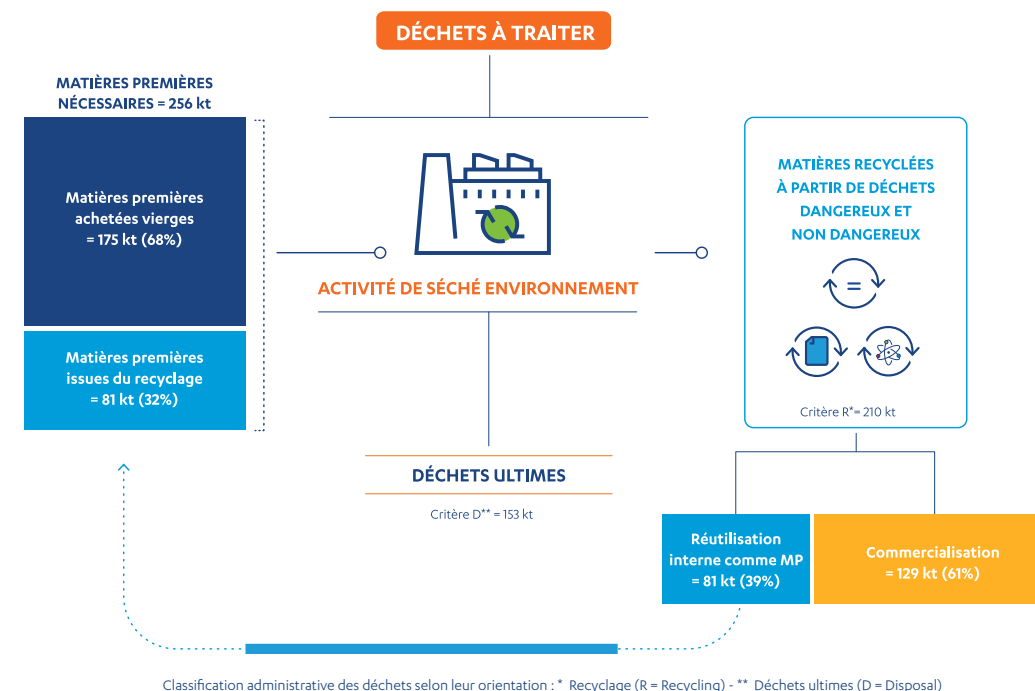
DÉCHETS À TRAITER

MATIÈRES PREMIÈRES NÉCESSAIRES = 256 kt

Matières premières achetées vierges = 175 kt (68%)

Matières premières issues du recyclage = 81 kt (32%)

ACTIVITÉ DE SÉCHÉ ENVIRONNEMENT

MATIÈRES RECYCLÉES À PARTIR DE DÉCHETS DANGEREUX ET NON DANGEREUX

=

Critère R* = 210 kt

DÉCHETS ULTIMES

Critère D** = 153 kt

Réutilisation interne comme MP = 81 kt (39%)

Commercialisation = 129 kt (61%)

Classification administrative des déchets selon leur orientation : * Recyclage (R = Recycling) - ** Déchets ultimes (D = Disposal)